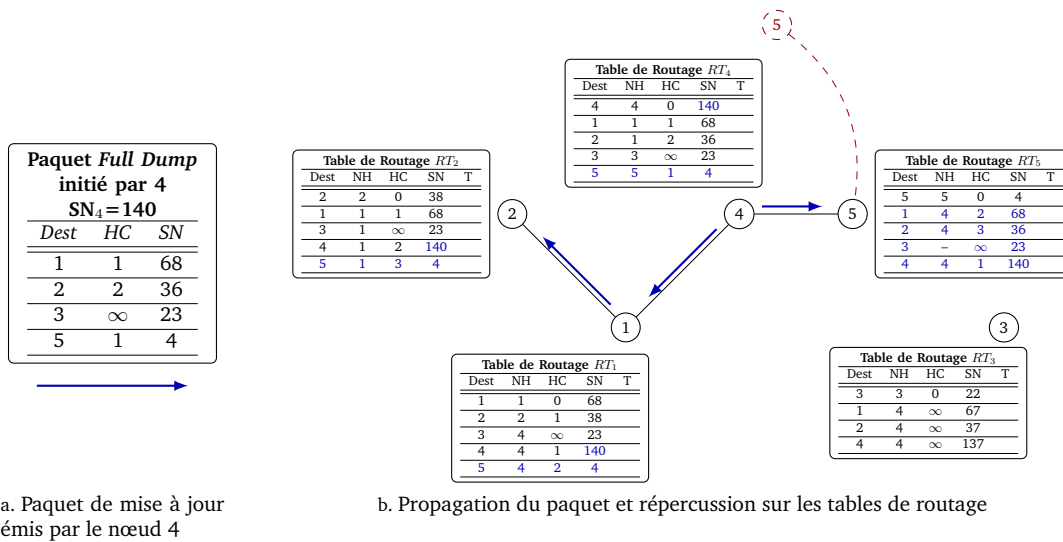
Paquet *Full Dump* initié par 4
$SN_4 = 140$

| Dest | HC | SN |
|---|---|---|
| 1 | 1 | 68 |
| 2 | 2 | 36 |
| 3 | $\infty$ | 23 |
| 5 | 1 | 4 |

a. Paquet de mise à jour émis par le nœud 4

5

Table de Routage $RT_4$

| Dest | NH | HC | SN | T |
|---|---|---|---|---|
| 4 | 4 | 0 | 140 | |
| 1 | 1 | 1 | 68 | |
| 2 | 1 | 2 | 36 | |
| 3 | 3 | $\infty$ | 23 | |
| 5 | 5 | 1 | 4 | |

Table de Routage $RT_2$

| Dest | NH | HC | SN | T |
|---|---|---|---|---|
| 2 | 2 | 0 | 38 | |
| 1 | 1 | 1 | 68 | |
| 3 | 1 | $\infty$ | 23 | |
| 4 | 1 | 2 | 140 | |
| 5 | 1 | 3 | 4 | |

Table de Routage $RT_5$

| Dest | NH | HC | SN | T |
|---|---|---|---|---|
| 5 | 5 | 0 | 4 | |
| 1 | 4 | 2 | 68 | |
| 2 | 4 | 3 | 36 | |
| 3 | – | $\infty$ | 23 | |
| 4 | 4 | 1 | 140 | |

2

4

5

1

3

Table de Routage $RT_1$

| Dest | NH | HC | SN | T |
|---|---|---|---|---|
| 1 | 1 | 0 | 68 | |
| 2 | 2 | 1 | 38 | |
| 3 | 4 | $\infty$ | 23 | |
| 4 | 4 | 1 | 140 | |
| 5 | 4 | 2 | 4 | |

Table de Routage $RT_3$

| Dest | NH | HC | SN | T |
|---|---|---|---|---|
| 3 | 3 | 0 | 22 | |
| 1 | 4 | $\infty$ | 67 | |
| 2 | 4 | $\infty$ | 37 | |
| 4 | 4 | $\infty$ | 137 | |

b. Propagation du paquet et répercussion sur les tables de routage